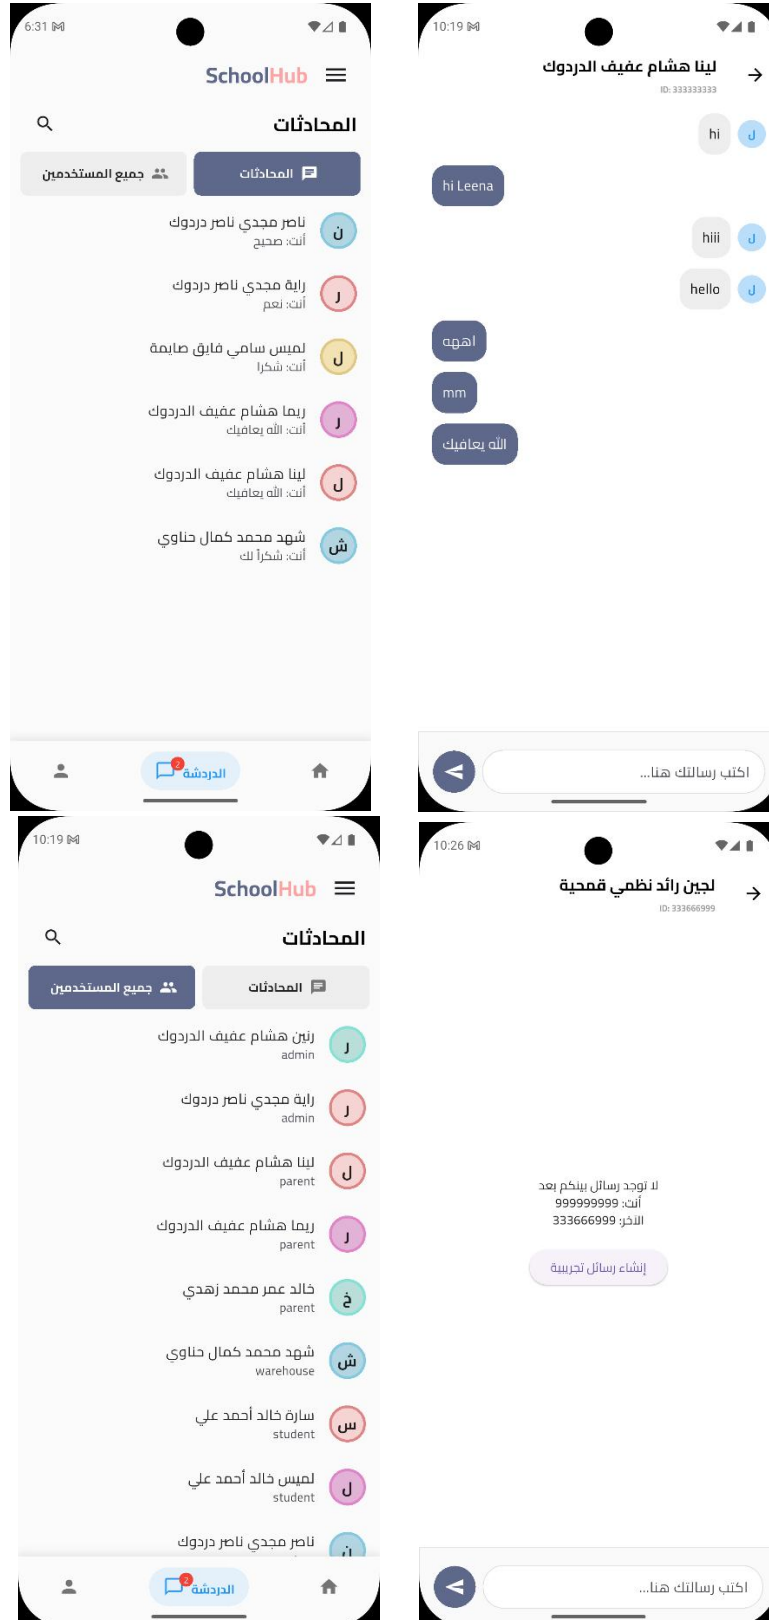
6:31

SchoolHub

المحادثات

المحادثات

جميع المستخدمين

ن
ناصر مجدي ناصر دردوك
أنت: صحيح

ر
راية مجدي ناصر دردوك
أنت: نعم

ل
لميس سامي فايق صايمة
أنت: شكرا

ر
ريما هشام عفيف الدردوك
أنت: الله يعافيك

ل
لينا هشام عفيف الدردوك
أنت: الله يعافيك

ش
شهد محمد كمال حناوي
أنت: شكراً لك

2
الدردشة

10:19

لينا هشام عفيف الدردوك
ID: 333333333

ل
hi

hi Leena

ل
hiii

ل
hello

اهلا

mm

الله يعافيك

اكتب رسالتك هنا...

10:19

SchoolHub

المحادثات

المحادثات

جميع المستخدمين

ر
رنين هشام عفيف الدردوك
admin

ر
راية مجدي ناصر دردوك
admin

ل
لينا هشام عفيف الدردوك
parent

ر
ريما هشام عفيف الدردوك
parent

خ
خالد عمر محمد زهدي
parent

ش
شهد محمد كمال حناوي
warehouse

س
سارة خالد أحمد علي
student

ل
لميس خالد أحمد علي
student

ن
ناصر مجدي ناصر دردوك

2
الدردشة

10:26

لجين رائد نظمي قمحية
ID: 333666999

لا توجد رسائل بينكم بعد
أنت: 999999999
الآخر: 333666999

إنشاء رسائل تجريبية

اكتب رسالتك هنا...